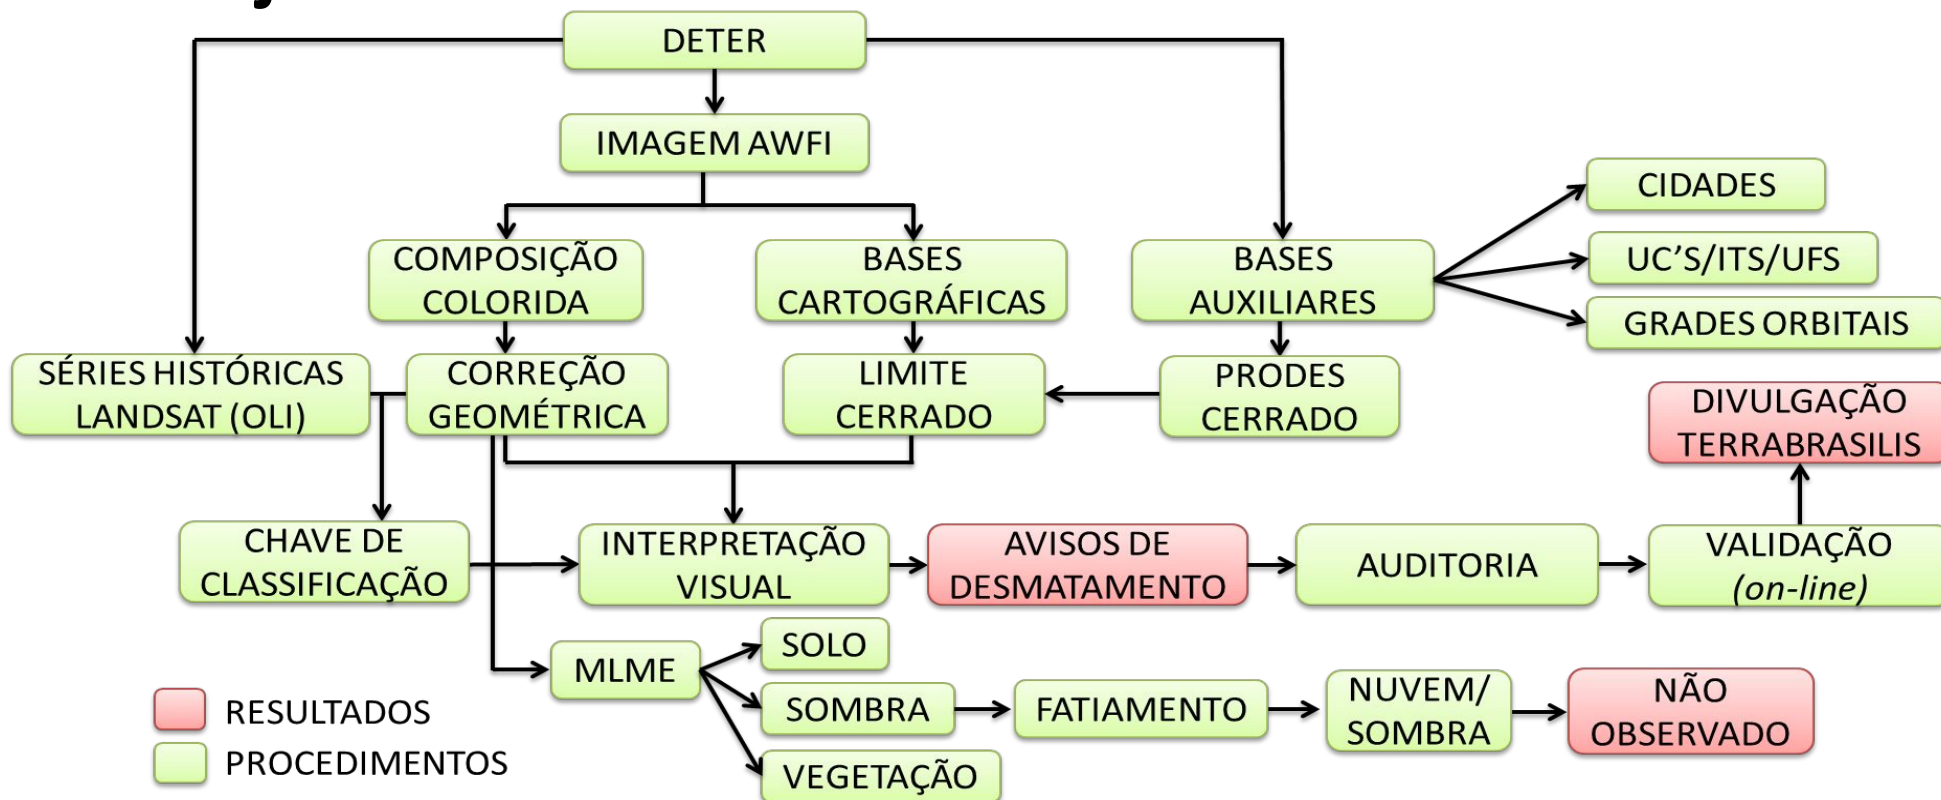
DETER

IMAGEM AWFI

COMPOSIÇÃO COLORIDA

BASES CARTOGRÁFICAS

BASES AUXILIARES

CIDADES

UC'S/ITS/UFS

GRADES ORBITAIS

SÉRIES HISTÓRICAS LANDSAT (OLI)

CORREÇÃO GEOMÉTRICA

LIMITE CERRADO

PRODES CERRADO

DIVULGAÇÃO TERRABRASILIS

CHAVE DE CLASSIFICAÇÃO

INTERPRETAÇÃO VISUAL

AVISOS DE DESMATAMENTO

AUDITORIA

VALIDAÇÃO *(on-line)*

MLME

SOLO

SOMBRA

VEGETAÇÃO

FATIAMENTO

NUVEM/ SOMBRA

NÃO OBSERVADO

RESULTADOS

PROCEDIMENTOS